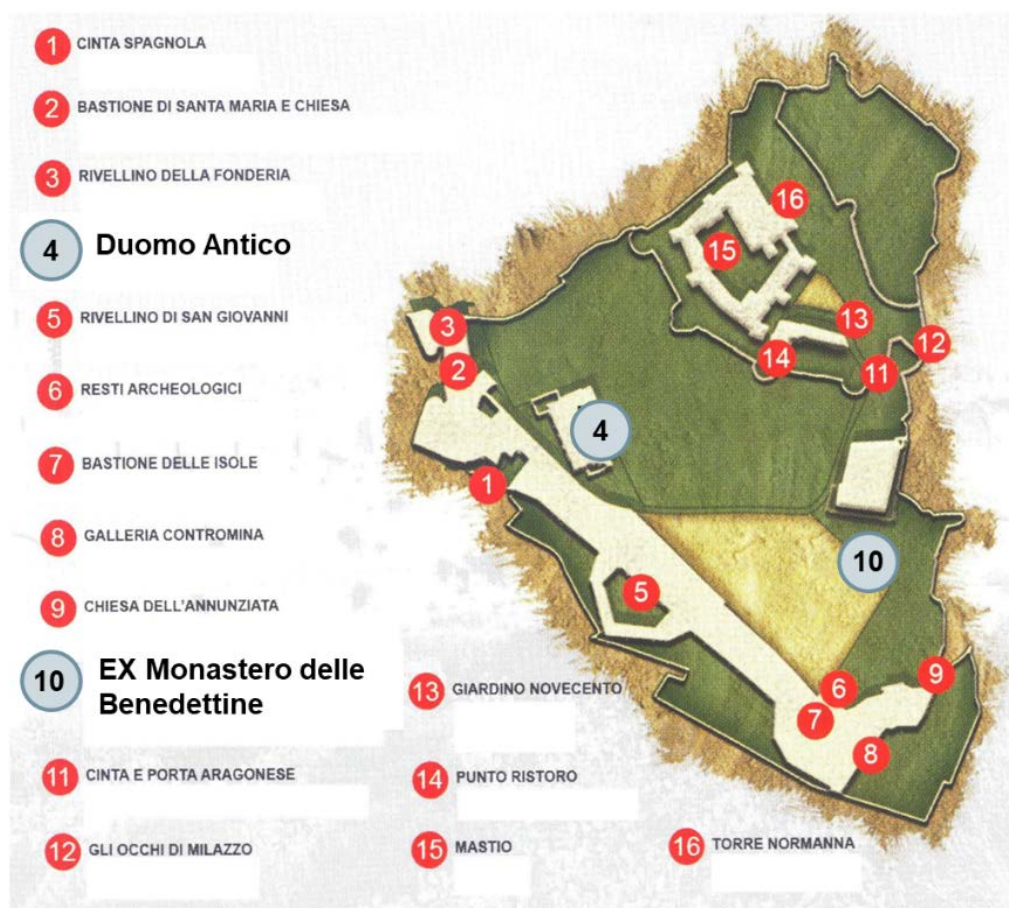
1 CINTA SPAGNOLA

2 BASTIONE DI SANTA MARIA E CHIESA

3 RIVELLINO DELLA FONDERIA

4 Duomo Antico

5 RIVELLINO DI SAN GIOVANNI

6 RESTI ARCHEOLOGICI

7 BASTIONE DELLE ISOLE

8 GALLERIA CONTROMINA

9 CHIESA DELL'ANNUNZIATA

10 EX Monastero delle Benedettine

11 CINTA E PORTA ARAGONESE

12 GLI OCCHI DI MILAZZO

13 GIARDINO NOVECENTO

14 PUNTO RISTORO

15 MASTIO

16 TORRE NORMANNA

16

15

3

13

12

2

14

11

4

1

10

5

9

6

7

8